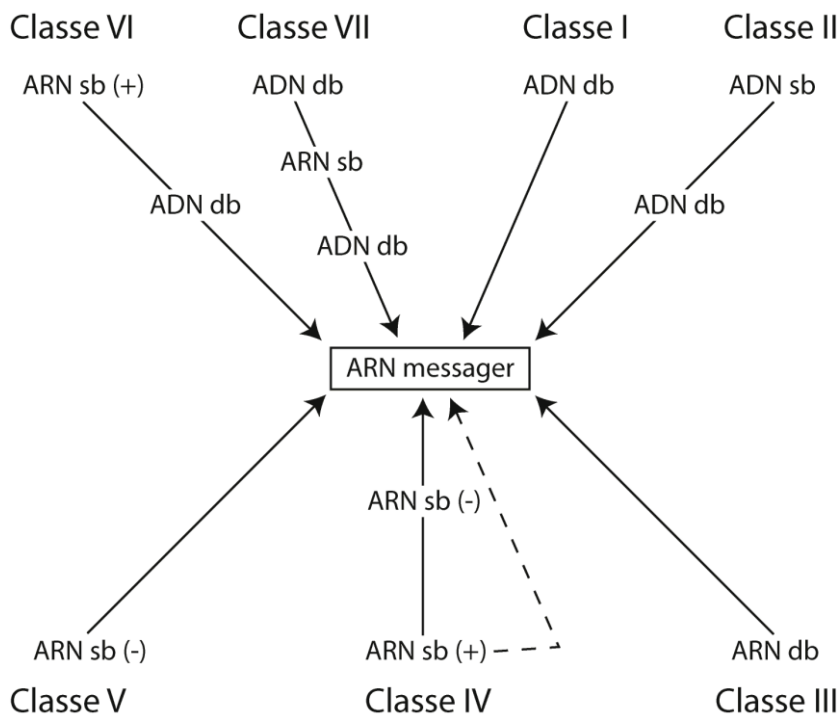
Classe VI

ARN sb (+)

ADN db

Classe VII

ADN db

ARN sb

ADN db

Classe I

ADN db

Classe II

ADN sb

ADN db

ARN messager

ARN sb (-)

ARN sb (-)

ARN sb (+)

ARN db

Classe V

Classe IV

Classe III